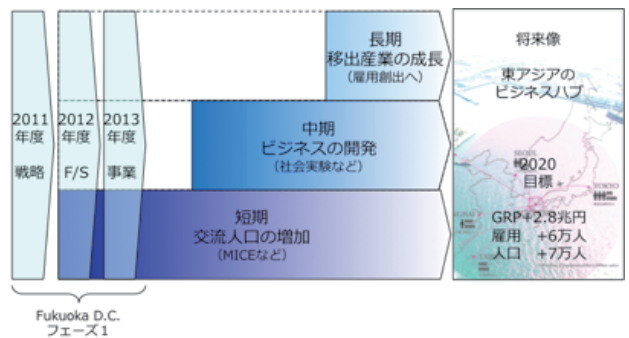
2011
年度
戦略

2012
年度
F/S

2013
年度
事業

長期
移出産業の成長
（雇用創出へ）

中期
ビジネスの開発
（社会実験など）

短期
交流人口の増加
（MICEなど）

将来像

東アジアの
ビジネスハブ

2020
目標

GRP+2.8兆円
雇用　+6万人
人口　+7万人

Fukuoka D.C.
フェーズ1